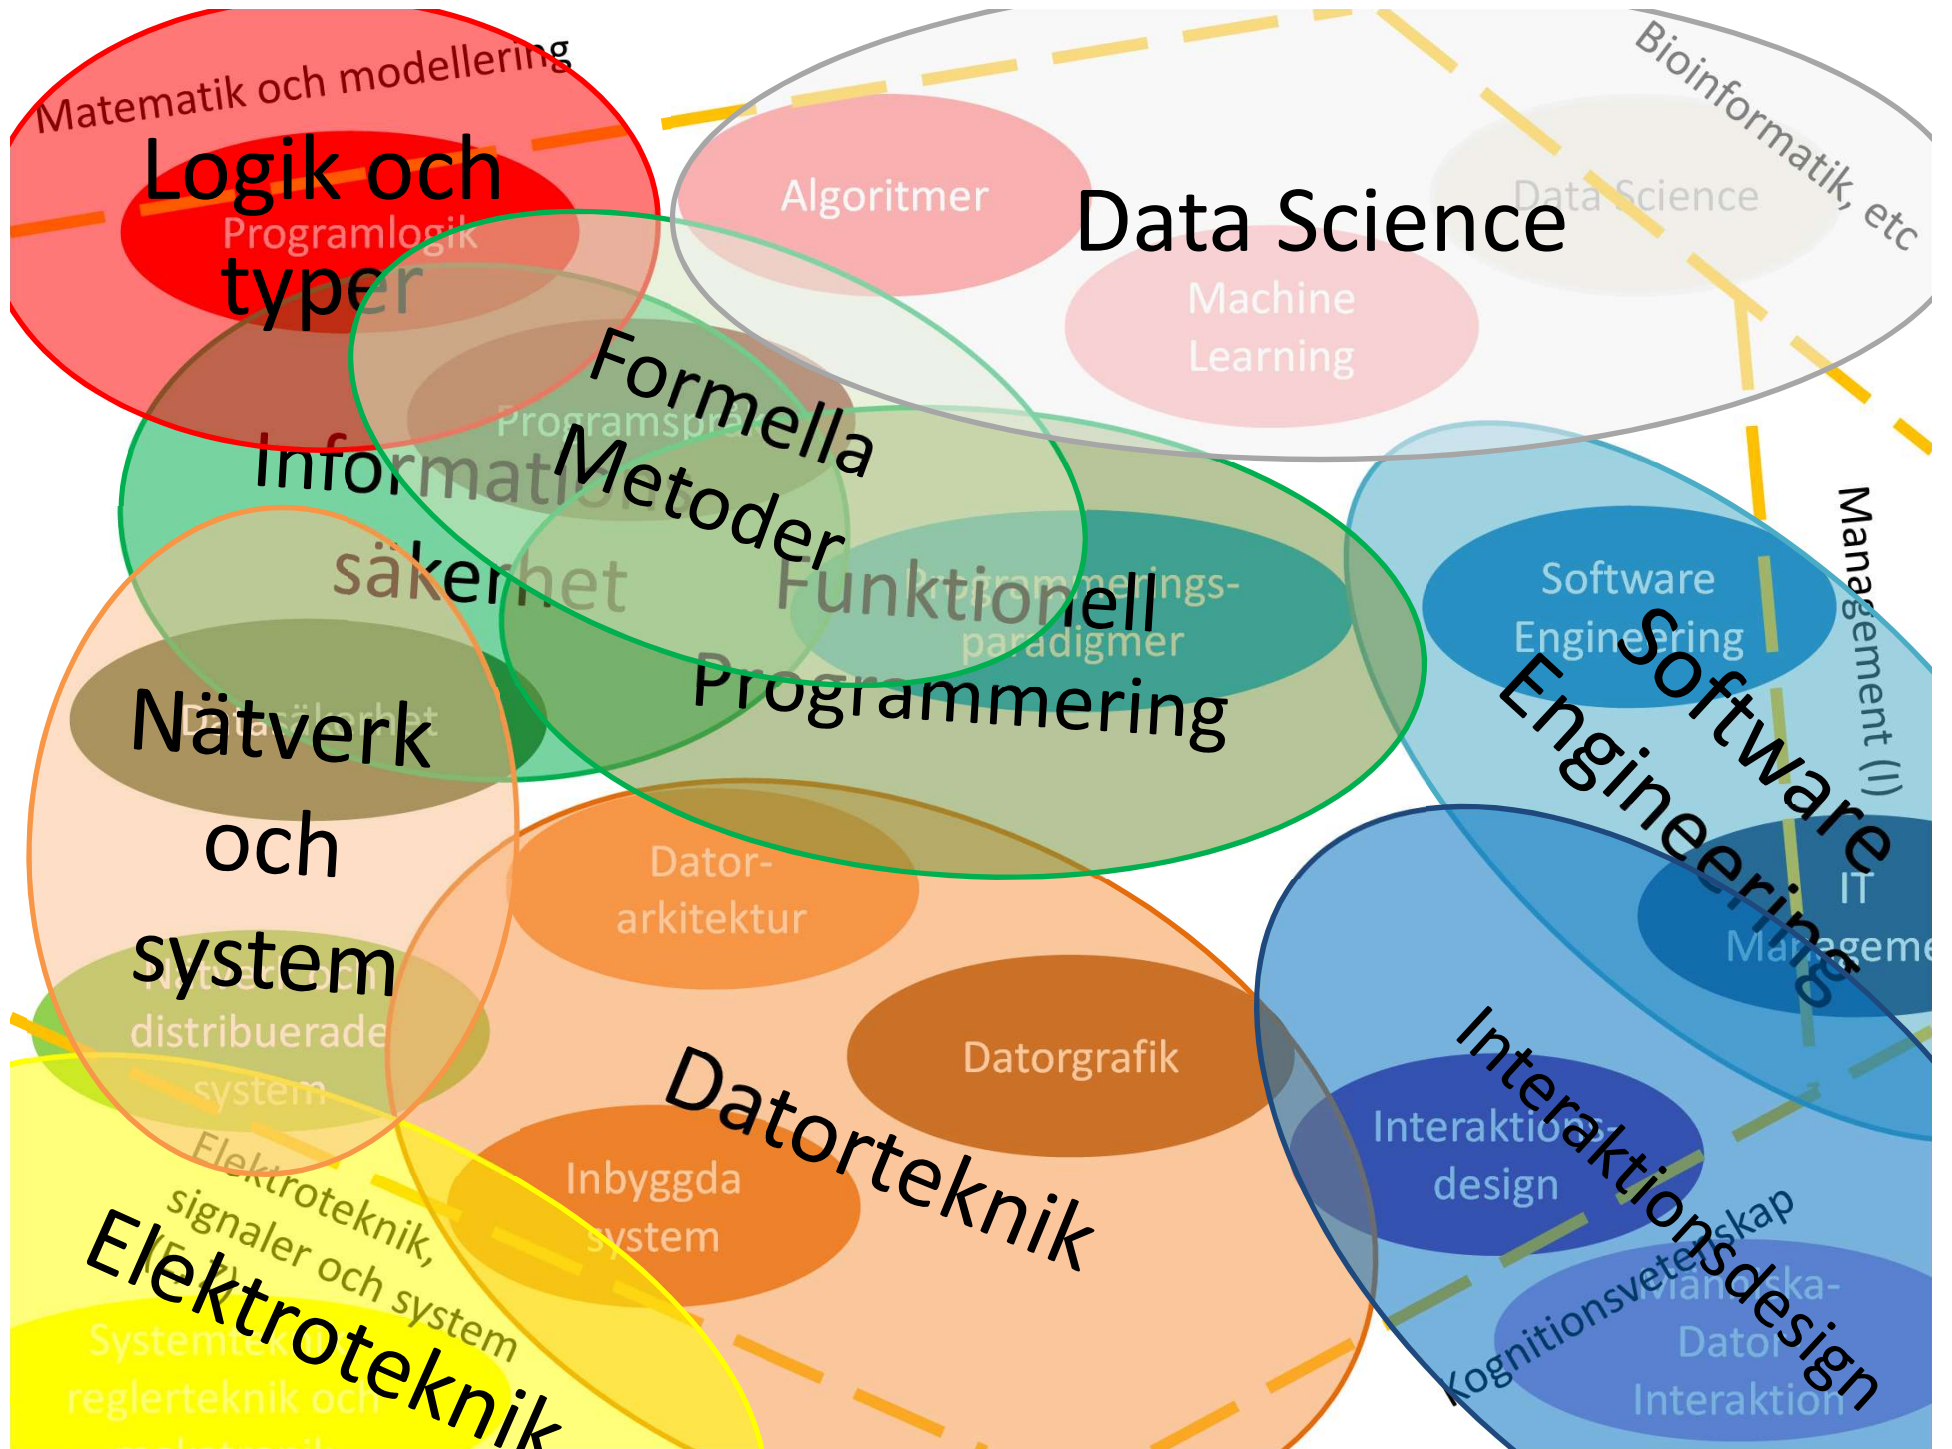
Matematik och modellering

Logik och typer

Programlogik

Algoritmer

Data Science

Data Science

Bioinformatik, etc

Machine Learning

Formella Metoder

Programspråk

Informationssäkerhet

Funktionell Programmering

Programmerings-paradigmer

Software Engineering

Software Engineering

Management (I)

Datasäkerhet

Nätverk och system

Nätverk och distribuerade system

Dator-arkitektur

IT Manageme

Datorgrafik

Datorteknik

Interaktionsdesign

Interaktionsdesign

Kognitionsvetenskap

Människa-Dator Interaktion

Inbyggda system

Elektroteknik, signaler och system

Elektroteknik

Systemteknik, reglerteknik och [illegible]